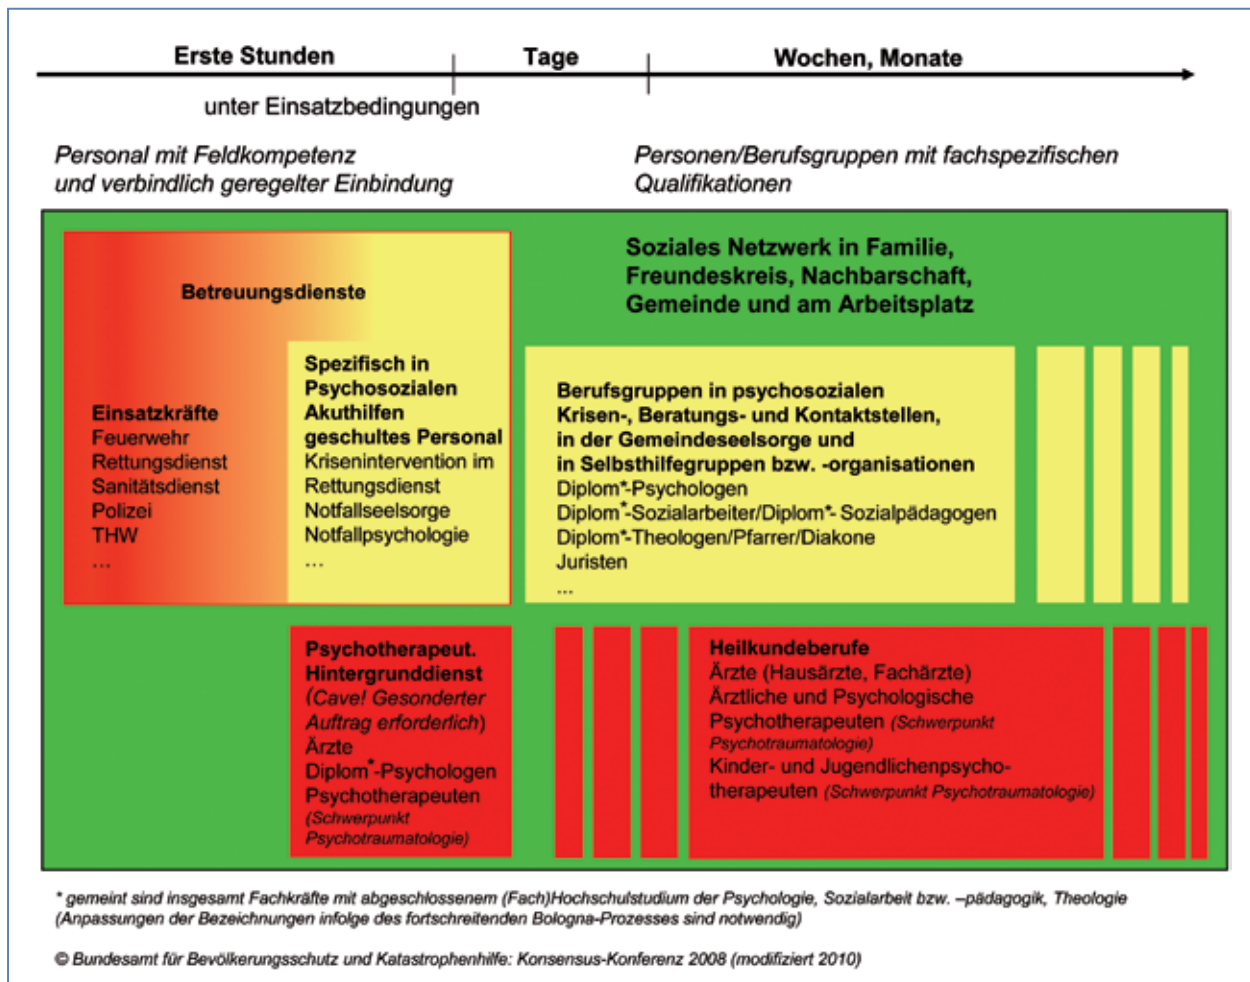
Erste Stunden | Tage | Wochen, Monate

unter Einsatzbedingungen

*Personal mit Feldkompetenz und verbindlich geregelter Einbindung*

*Personen/Berufsgruppen mit fachspezifischen Qualifikationen*

**Betreuungsdienste**

**Einsatzkräfte**
Feuerwehr
Rettungsdienst
Sanitätsdienst
Polizei
THW
...

**Spezifisch in Psychosozialen Akuthilfen geschultes Personal**
Krisenintervention im Rettungsdienst
Notfallseelsorge
Notfallpsychologie
...

**Soziales Netzwerk in Familie, Freundeskreis, Nachbarschaft, Gemeinde und am Arbeitsplatz**

**Berufsgruppen in psychosozialen Krisen-, Beratungs- und Kontaktstellen, in der Gemeindeseelsorge und in Selbsthilfegruppen bzw. -organisationen**
Diplom*-Psychologen
Diplom*-Sozialarbeiter/Diplom*- Sozialpädagogen
Diplom*-Theologen/Pfarrer/Diakone
Juristen
...

**Psychotherapeut. Hintergrunddienst**
*(Cave! Gesonderter Auftrag erforderlich)*
Ärzte
Diplom*-Psychologen
Psychotherapeuten
*(Schwerpunkt Psychotraumatologie)*

**Heilkundeberufe**
Ärzte (Hausärzte, Fachärzte)
Ärztliche und Psychologische Psychotherapeuten *(Schwerpunkt Psychotraumatologie)*
Kinder- und Jugendlichenpsychotherapeuten *(Schwerpunkt Psychotraumatologie)*

* *gemeint sind insgesamt Fachkräfte mit abgeschlossenem (Fach)Hochschulstudium der Psychologie, Sozialarbeit bzw. –pädagogik, Theologie (Anpassungen der Bezeichnungen infolge des fortschreitenden Bologna-Prozesses sind notwendig)*

*© Bundesamt für Bevölkerungsschutz und Katastrophenhilfe: Konsensus-Konferenz 2008 (modifiziert 2010)*